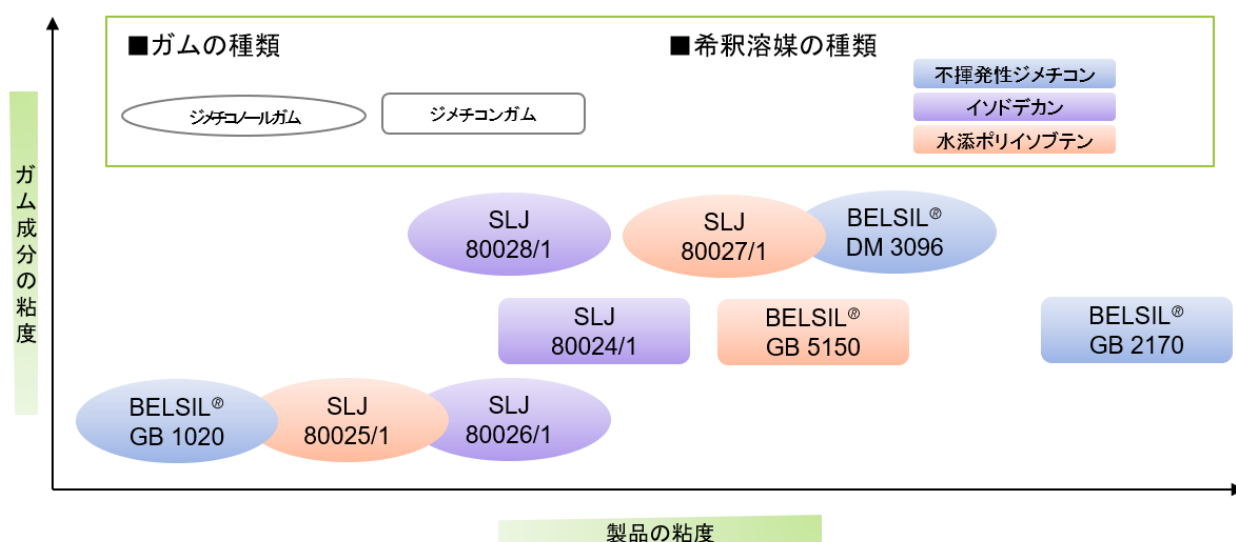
■ガムの種類

ジメチコノールガム

ジメチコンガム

■希釈溶媒の種類

不揮発性ジメチコン

イソドデカン

水添ポリイソブテン

ガム成分の粘度

SLJ 80028/1

SLJ 80027/1

BELSIL® DM 3096

SLJ 80024/1

BELSIL® GB 5150

BELSIL® GB 2170

BELSIL® GB 1020

SLJ 80025/1

SLJ 80026/1

製品の粘度